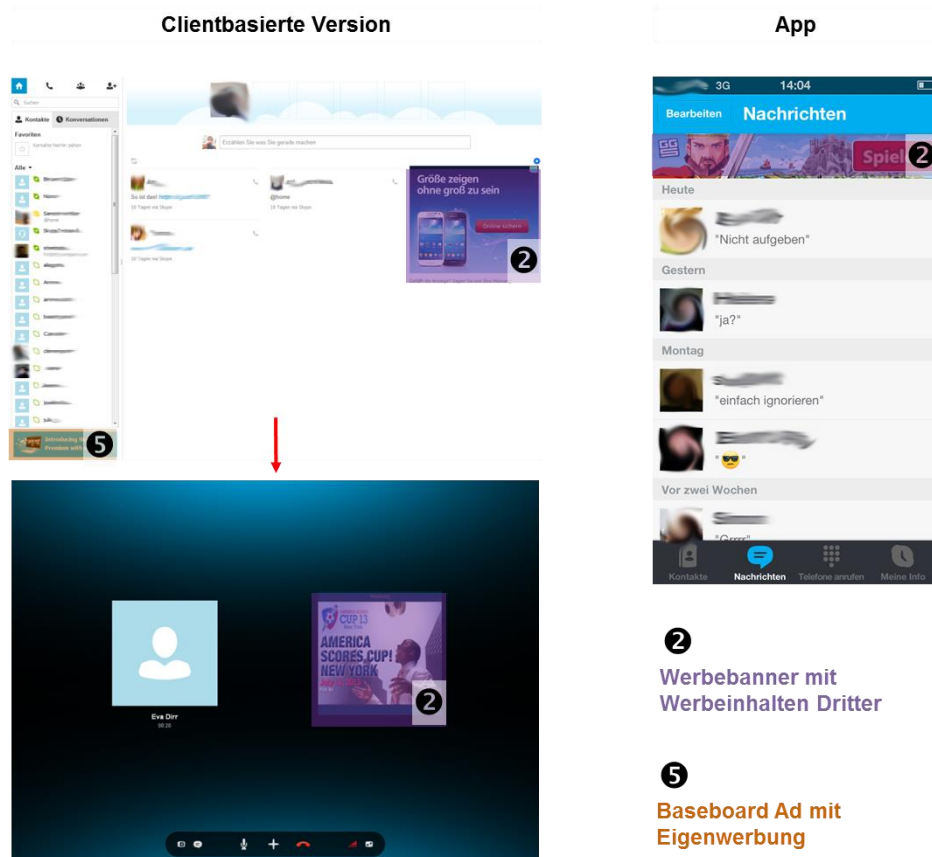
Clientbasierte Version

App

Suchen

Kontakte

Konversationen

Favoriten

Kontakte hierher ziehen

Alle

Erzählen Sie was Sie gerade machen

So ist das!

@home

Größe zeigen ohne groß zu sein

Online kaufen

❷

Introducing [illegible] Premium with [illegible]

❺

Eva Dirr

00:26

AMERICA SCORES CUP! NEW YORK

CUP 13

❷

3G 14:04

Bearbeiten Nachrichten

Spiel

❷

Heute

"Nicht aufgeben"

Gestern

"ja?"

Montag

"einfach ignorieren"

"😎"

Vor zwei Wochen

"Grrrr"

Kontakte Nachrichten Telefone anrufen Meine Info

❷

Werbebanner mit Werbeinhalten Dritter

❺

Baseboard Ad mit Eigenwerbung